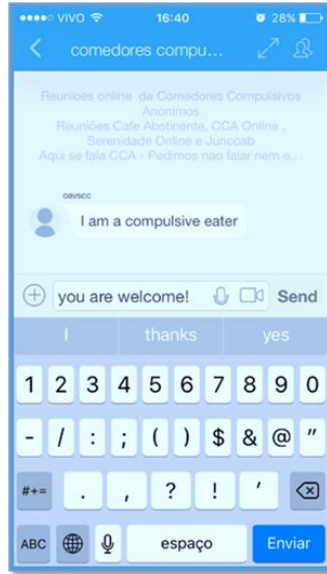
●●●●○ VIVO 16:40 28%

comedores compu...

Reunioes online de Comedores Compulsivos Anonimos
Reuniões Cafe Abstinente, CCA Online , Serenidade Online e Junccab
Aqui se fala CCA - Pedimos nao falar nem e...

oavscc
I am a compulsive eater

you are welcome!
Send

I thanks yes

1 2 3 4 5 6 7 8 9 0
- / : ; ( ) $ & @ "
#+= . , ? ! '
ABC espaço Enviar